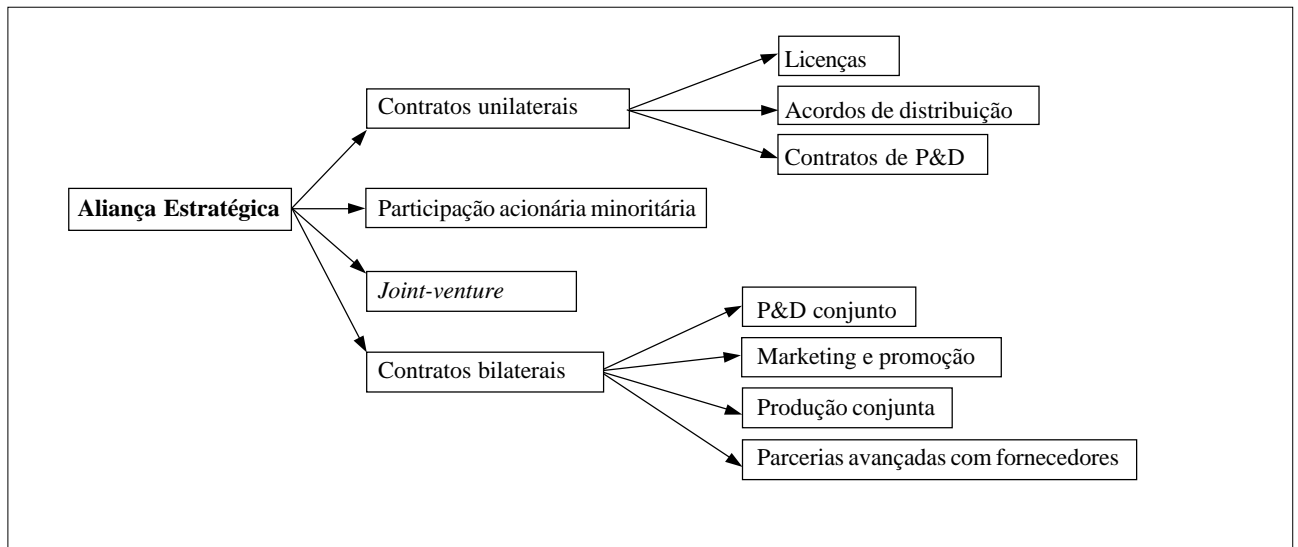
Aliança Estratégica

Contratos unilaterais

Licenças

Acordos de distribuição

Contratos de P&D

Participação acionária minoritária

*Joint-venture*

Contratos bilaterais

P&D conjunto

Marketing e promoção

Produção conjunta

Parcerias avançadas com fornecedores